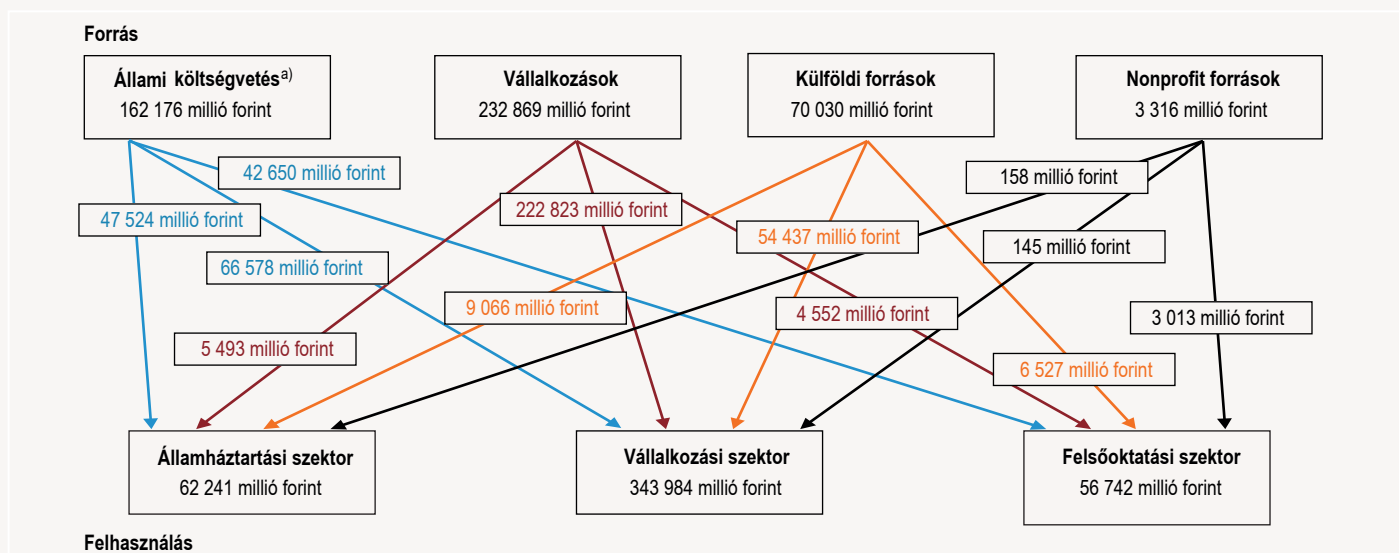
Forrás

Állami költségvetés$^{a)}$
162 176 millió forint

Vállalkozások
232 869 millió forint

Külföldi források
70 030 millió forint

Nonprofit források
3 316 millió forint

42 650 millió forint

158 millió forint

47 524 millió forint

222 823 millió forint

54 437 millió forint

145 millió forint

66 578 millió forint

9 066 millió forint

4 552 millió forint

3 013 millió forint

5 493 millió forint

6 527 millió forint

Államháztartási szektor
62 241 millió forint

Vállalkozási szektor
343 984 millió forint

Felsőoktatási szektor
56 742 millió forint

Felhasználás